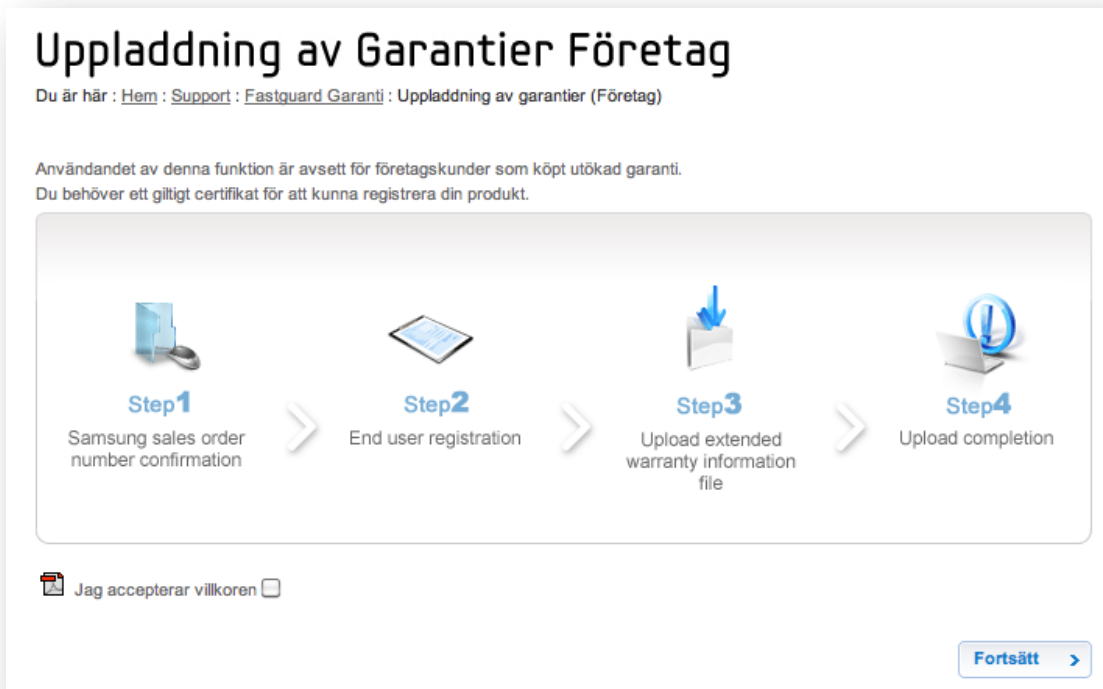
Uppladdning av Garantier Företag

Du är här : Hem : Support : Fastguard Garanti : Uppladdning av garantier (Företag)

Användandet av denna funktion är avsett för företagskunder som köpt utökad garanti.
Du behöver ett giltigt certifikat för att kunna registrera din produkt.

Step1
Samsung sales order number confirmation

Step2
End user registration

Step3
Upload extended warranty information file

Step4
Upload completion

Jag accepterar villkoren

Fortsätt >